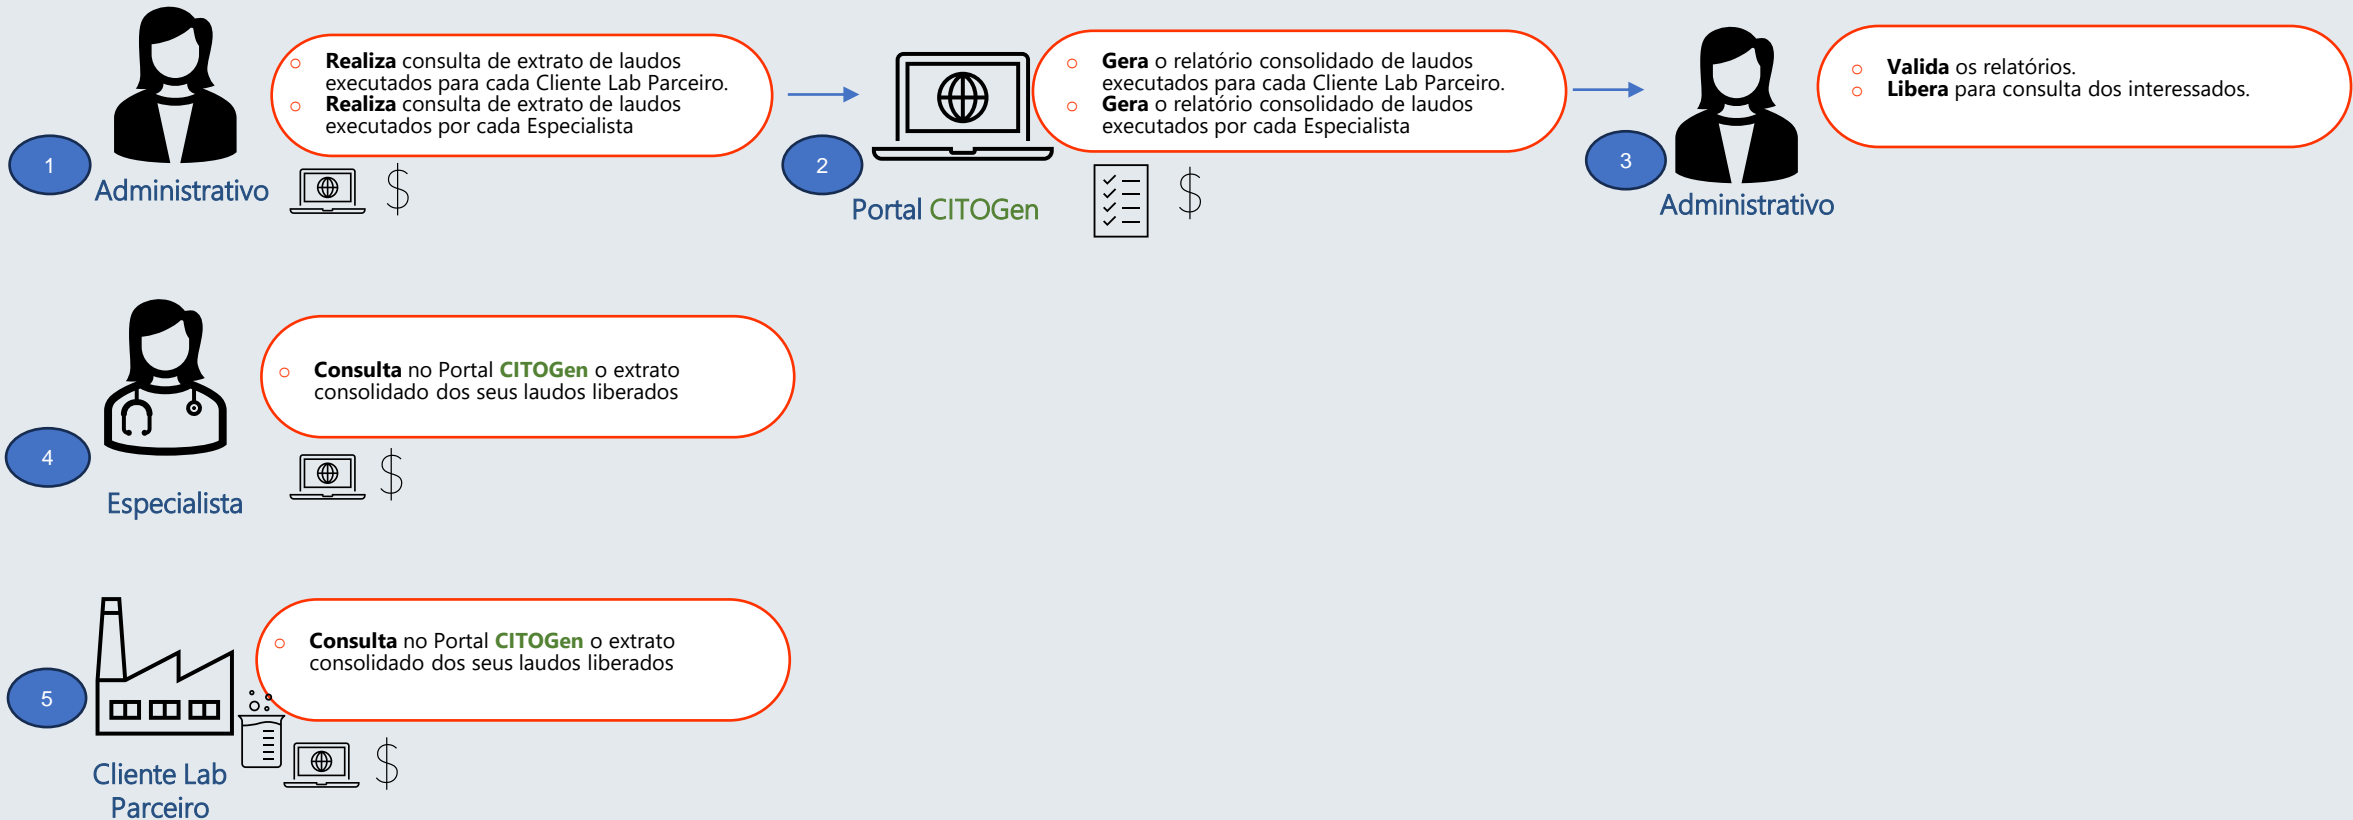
1
Administrativo

Realiza consulta de extrato de laudos executados para cada Cliente Lab Parceiro.
Realiza consulta de extrato de laudos executados por cada Especialista

$

2
Portal CITOGen

Gera o relatório consolidado de laudos executados para cada Cliente Lab Parceiro.
Gera o relatório consolidado de laudos executados por cada Especialista

$

3
Administrativo

Valida os relatórios.
Libera para consulta dos interessados.

4
Especialista

Consulta no Portal CITOGen o extrato consolidado dos seus laudos liberados

$

5
Cliente Lab Parceiro

Consulta no Portal CITOGen o extrato consolidado dos seus laudos liberados

$